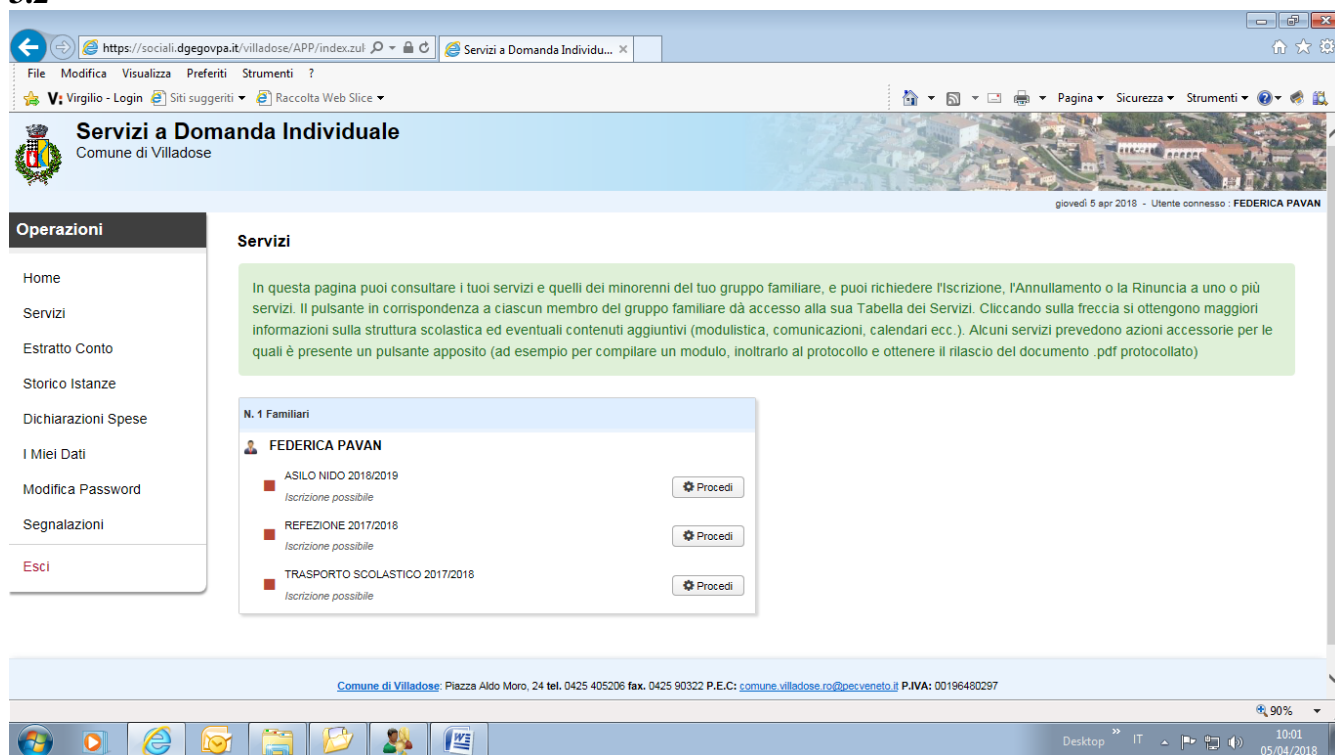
3.2

https://sociali.dgegovpa.it/villadose/APP/index.zul
Servizi a Domanda Individu...

File Modifica Visualizza Preferiti Strumenti ?

Virgilio - Login Siti suggeriti Raccolta Web Slice

Pagina Sicurezza Strumenti

Servizi a Domanda Individuale
Comune di Villadose

giovedì 5 apr 2018 - Utente connesso : FEDERICA PAVAN

Operazioni

Home
Servizi
Estratto Conto
Storico Istanze
Dichiarazioni Spese
I Miei Dati
Modifica Password
Segnalazioni
Esci

Servizi

In questa pagina puoi consultare i tuoi servizi e quelli dei minorenni del tuo gruppo familiare, e puoi richiedere l'Iscrizione, l'Annullamento o la Rinuncia a uno o più servizi. Il pulsante in corrispondenza a ciascun membro del gruppo familiare dà accesso alla sua Tabella dei Servizi. Cliccando sulla freccia si ottengono maggiori informazioni sulla struttura scolastica ed eventuali contenuti aggiuntivi (modulistica, comunicazioni, calendari ecc.). Alcuni servizi prevedono azioni accessorie per le quali è presente un pulsante apposito (ad esempio per compilare un modulo, inoltrarlo al protocollo e ottenere il rilascio del documento .pdf protocollato)

N. 1 Familiari

FEDERICA PAVAN

ASILO NIDO 2018/2019
Iscrizione possibile
Procedi

REFEZIONE 2017/2018
Iscrizione possibile
Procedi

TRASPORTO SCOLASTICO 2017/2018
Iscrizione possibile
Procedi

Comune di Villadose: Piazza Aldo Moro, 24 tel. 0425 405206 fax. 0425 90322 P.E.C: comune.villadose.ro@pecveneto.it P.IVA: 00196480297

90%

Desktop IT 10:01 05/04/2018